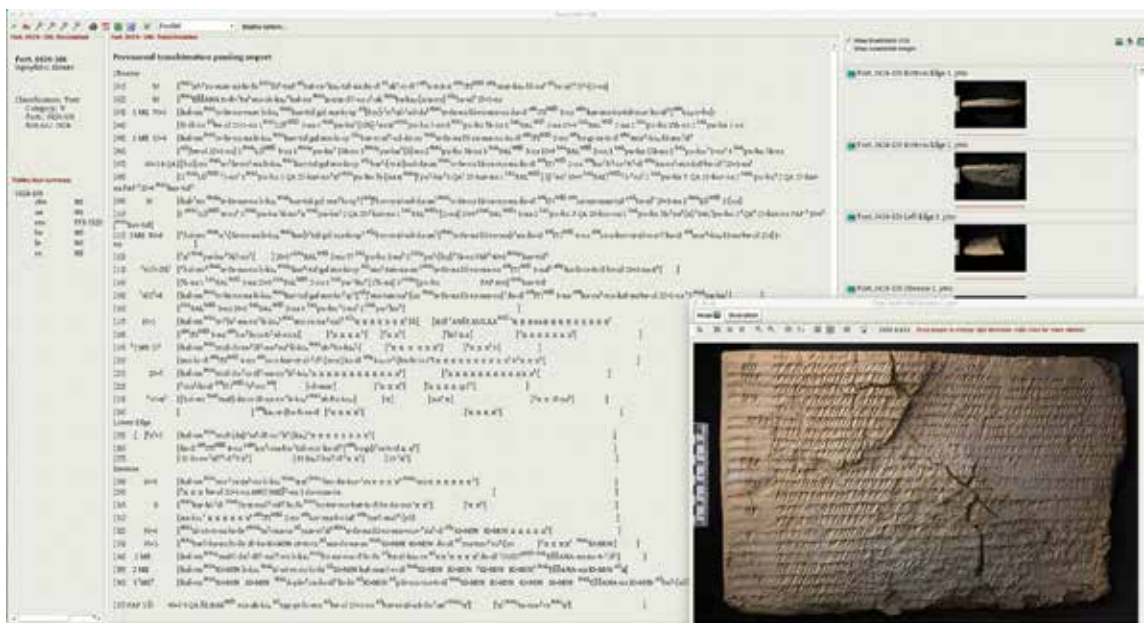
Fort. 0626-105
Fort. 0626-105 Transliteration

Provisional transliteration pending import

Obverse

Lower Edge

Reverse

Classification: Text

Show thumbnail list
Show thumbnail images

Fort. 0626-105 Bottom Edge 1.jpg
Fort. 0626-105 Bottom Edge 2.jpg
Fort. 0626-105 Left Edge 1.jpg
Fort. 0626-105 Obverse 1.jpg

Image
Annotation